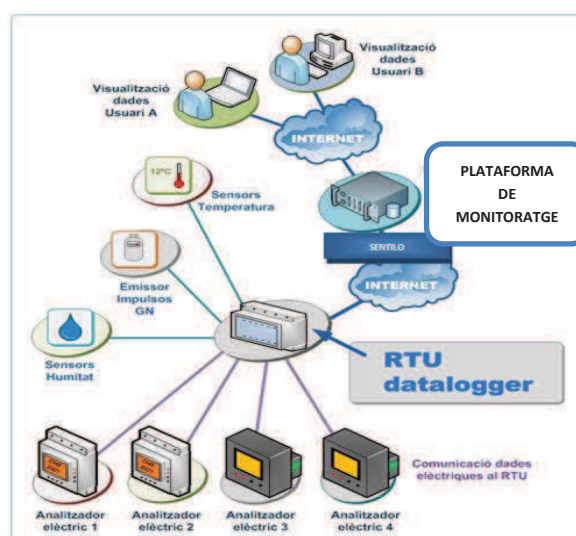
Visualització dades Usuari B

Visualització dades Usuari A

INTERNET

PLATAFORMA DE MONITORATGE

12ºC

Sensors Temperatura

SENTILO

Emissor Impulsos GN

INTERNET

Sensors Humitat

RTU datalogger

Comunicació dades elèctriques al RTU

Analitzador elèctric 1

Analitzador elèctric 2

Analitzador elèctric 3

Analitzador elèctric 4